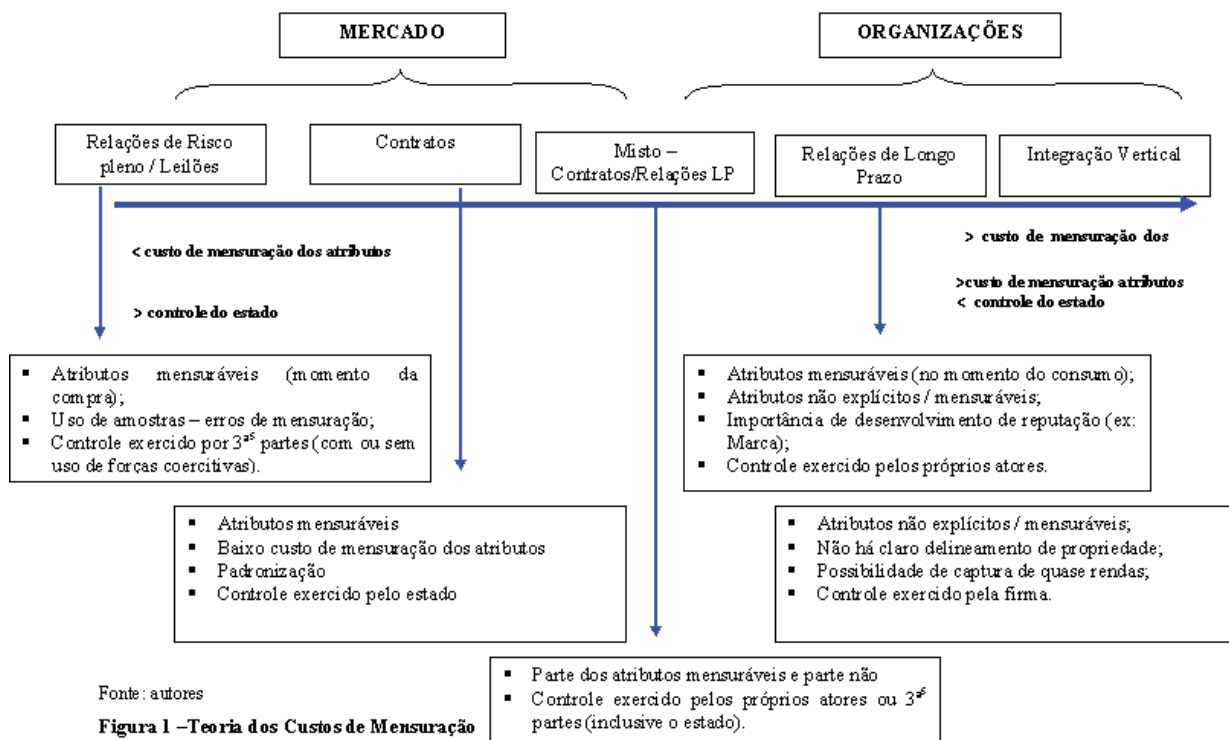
MERCADO

ORGANIZAÇÕES

Relações de Risco pleno / Leilões

Contratos

Misto – Contratos/Relações LP

Relações de Longo Prazo

Integração Vertical

< custo de mensuração dos atributos

> controle do estado

> custo de mensuração dos

>custo de mensuração atributos
< controle do estado

- Atributos mensuráveis (momento da compra);
- Uso de amostras – erros de mensuração;
- Controle exercido por $3^{as}$ partes (com ou sem uso de forças coercitivas).

- Atributos mensuráveis (no momento do consumo);
- Atributos não explícitos / mensuráveis;
- Importância de desenvolvimento de reputação (ex: Marca);
- Controle exercido pelos próprios atores.

- Atributos mensuráveis
- Baixo custo de mensuração dos atributos
- Padronização
- Controle exercido pelo estado

- Atributos não explícitos / mensuráveis;
- Não há claro delineamento de propriedade;
- Possibilidade de captura de quase rendas;
- Controle exercido pela firma.

- Parte dos atributos mensuráveis e parte não
- Controle exercido pelos próprios atores ou $3^{as}$ partes (inclusive o estado).

Fonte: autores

Figura 1 –Teoria dos Custos de Mensuração